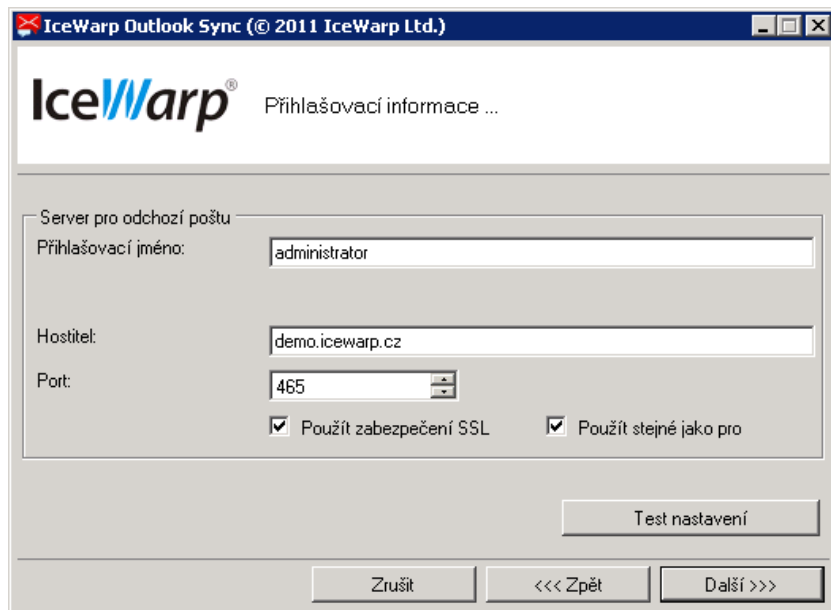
IceWarp Outlook Sync (© 2011 IceWarp Ltd.)

IceWarp®

Přihlašovací informace ...

Server pro odchozí poštu

Přihlašovací jméno:
administrator

Hostitel:
demo.icewarp.cz

Port:
465

Použít zabezpečení SSL

Použít stejné jako pro

Test nastavení

Zrušit

<<< Zpět

Další >>>